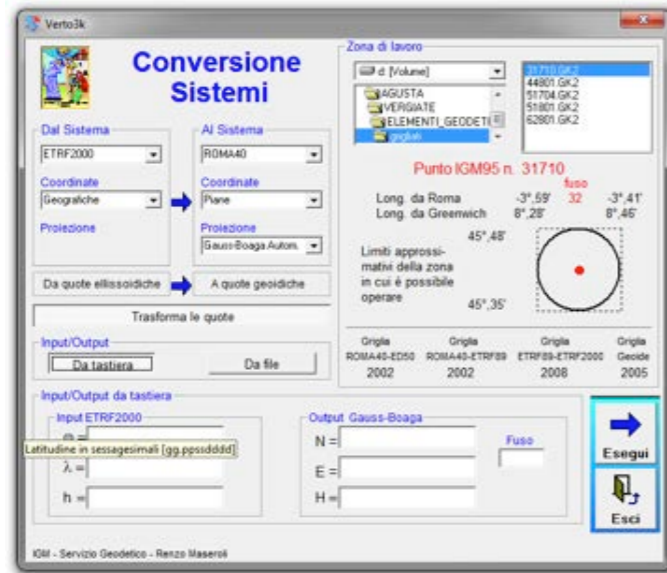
Verto3k

Conversione Sistemi

Dal Sistema
ETRF2000
Coordinate
Geografiche
Proiezione

Al Sistema
ROMA40
Coordinate
Piane
Proiezione
Gauss-Boaga Autom.

Da quote ellissoidiche
A quote geoidiche

Trasforma le quote

Input/Output
Da tastiera
Da file

Zona di lavoro
d: [Volume]
AGUSTA
VERGIATE
ELEMENTI_GEODETI
grigliati

31710.GK2
44801.GK2
51704.GK2
51801.GK2
62801.GK2

Punto IGM95 n. 31710

fuso
Long. da Roma -3°,59' 32 -3°,41'
Long. da Greenwich 8°,28' 8°,46'

45°,48'
Limiti approssimativi della zona in cui è possibile operare
45°,35'

| Griglia | Griglia | Griglia | Griglia |
|---|---|---|---|
| ROMA40-ED50 | ROMA40-ETRF89 | ETRF89-ETRF2000 | Geoide |
| 2002 | 2002 | 2008 | 2005 |

Input/Output da tastiera
Input ETRF2000
Latitudine in sessagesimali [gg.ppssdddd]
$\lambda$ =
h =

Output Gauss-Boaga
N =
E =
H =
Fuso

Esegui
Esci

IGM - Servizio Geodetico - Renzo Maseroli